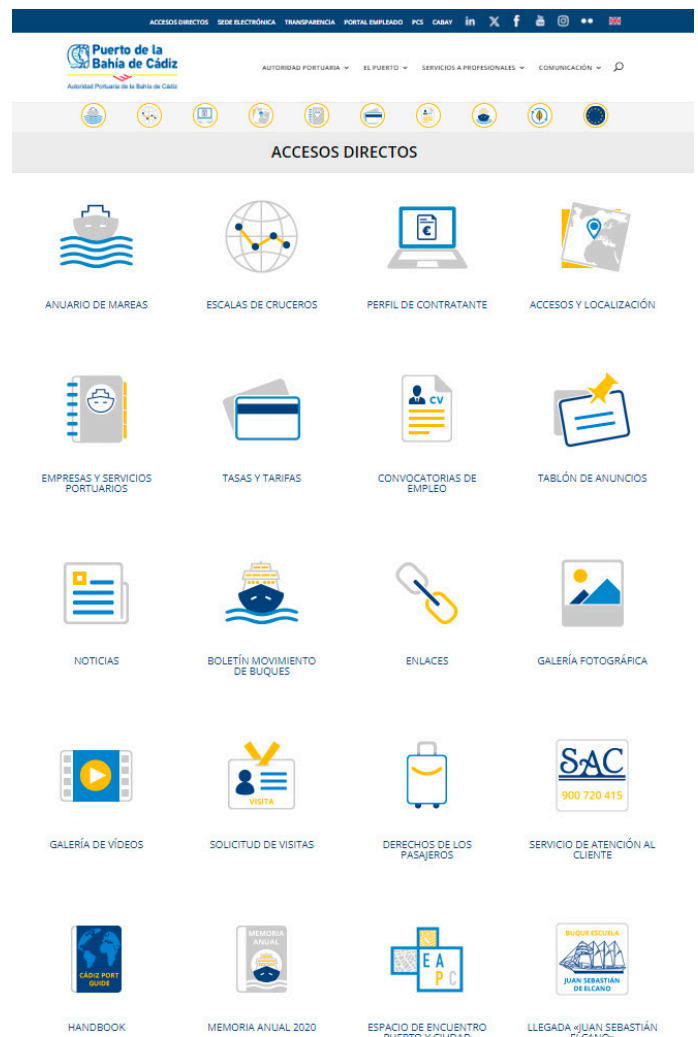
ACCESOS DIRECTOS SEDE ELECTRÓNICA TRANSPARENCIA PORTAL EMPLEADO PCS CABAY

Puerto de la Bahía de Cádiz
Autoridad Portuaria de la Bahía de Cádiz

AUTORIDAD PORTUARIA EL PUERTO SERVICIOS A PROFESIONALES COMUNICACIÓN

ACCESOS DIRECTOS

ANUARIO DE MAREAS

ESCALAS DE CRUCEROS

€

PERFIL DE CONTRATANTE

ACCESOS Y LOCALIZACIÓN

EMPRESAS Y SERVICIOS PORTUARIOS

TASAS Y TARIFAS

CV

CONVOCATORIAS DE EMPLEO

TABLÓN DE ANUNCIOS

NOTICIAS

BOLETÍN MOVIMIENTO DE BUQUES

ENLACES

GALERÍA FOTOGRÁFICA

GALERÍA DE VÍDEOS

VISITA

SOLICITUD DE VISITAS

DERECHOS DE LOS PASAJEROS

SAC
900 720 415

SERVICIO DE ATENCIÓN AL CLIENTE

CÁDIZ PORT GUIDE

HANDBOOK

MEMORIA ANUAL

MEMORIA ANUAL 2020

E A P C

ESPACIO DE ENCUENTRO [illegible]

BUQUE ESCUELA
JUAN SEBASTIÁN DE ELCANO

LLEGADA «JUAN SEBASTIÁN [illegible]